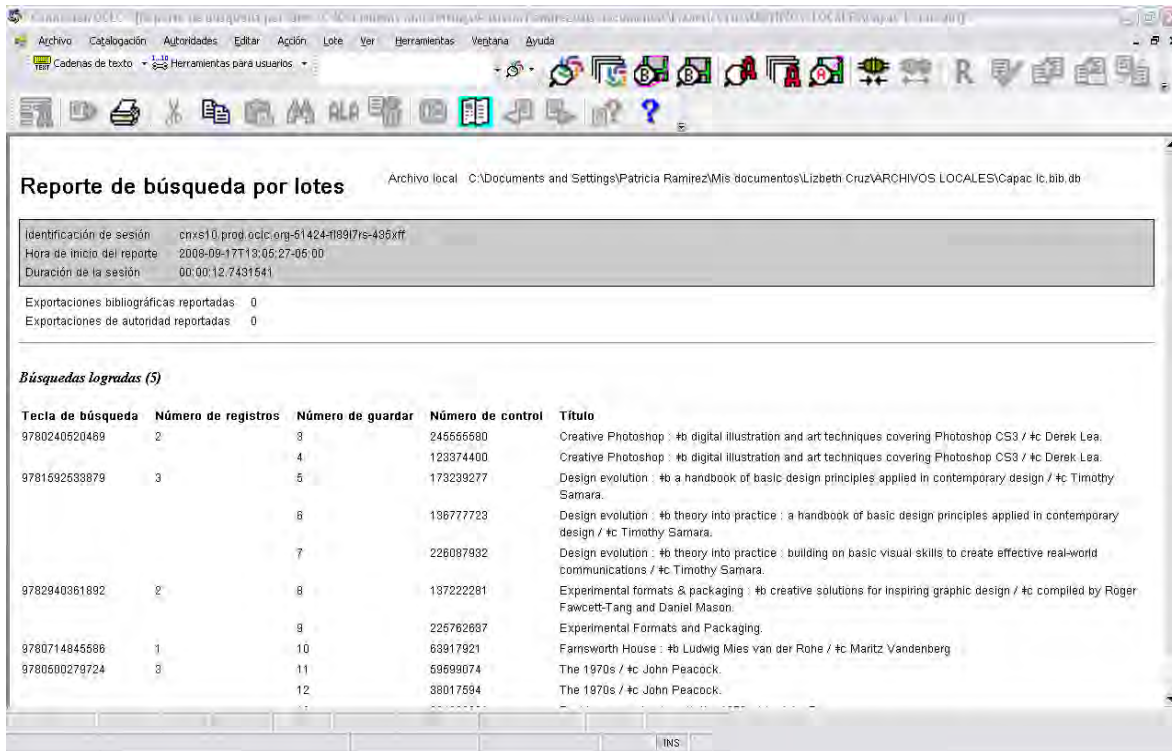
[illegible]

Archivo Catalogación Autoridades Editar Acción Lote Ver Herramientas Ventana Ayuda

Cadenas de texto Herramientas para usuarios

R

Reporte de búsqueda por lotes

Archivo local C:\Documents and Settings\Patricia Ramirez\Mis documentos\Lizbeth Cruz\ARCHIVOS LOCALES\Capac lc.bib.db

Identificación de sesión cnxs10.prod.oclc.org-51424-fl89l7rs-435xff
Hora de inicio del reporte 2008-09-17T13:05:27-05:00
Duración de la sesión 00:00:12.7431541

Exportaciones bibliográficas reportadas 0
Exportaciones de autoridad reportadas 0

Búsquedas logradas (5)

| Tecla de búsqueda | Número de registros | Número de guardar | Número de control | Título |
|---|---|---|---|---|
| 9780240520469 | 2 | 3 | 245555580 | Creative Photoshop : ‡b digital illustration and art techniques covering Photoshop CS3 / ‡c Derek Lea. |
| | | 4 | 123374400 | Creative Photoshop : ‡b digital illustration and art techniques covering Photoshop CS3 / ‡c Derek Lea. |
| 9781592533879 | 3 | 5 | 173239277 | Design evolution : ‡b a handbook of basic design principles applied in contemporary design / ‡c Timothy Samara. |
| | | 6 | 136777723 | Design evolution : ‡b theory into practice : a handbook of basic design principles applied in contemporary design / ‡c Timothy Samara. |
| | | 7 | 226087932 | Design evolution : ‡b theory into practice : building on basic visual skills to create effective real-world communications / ‡c Timothy Samara. |
| 9782940361892 | 2 | 8 | 137222281 | Experimental formats & packaging : ‡b creative solutions for inspiring graphic design / ‡c compiled by Roger Fawcett-Tang and Daniel Mason. |
| | | 9 | 225762687 | Experimental Formats and Packaging. |
| 9780714845586 | 1 | 10 | 63917921 | Farnsworth House : ‡b Ludwig Mies van der Rohe / ‡c Maritz Vandenberg |
| 9780500279724 | 3 | 11 | 59699074 | The 1970s / ‡c John Peacock. |
| | | 12 | 38017594 | The 1970s / ‡c John Peacock. |
| | | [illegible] | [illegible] | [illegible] |

INS